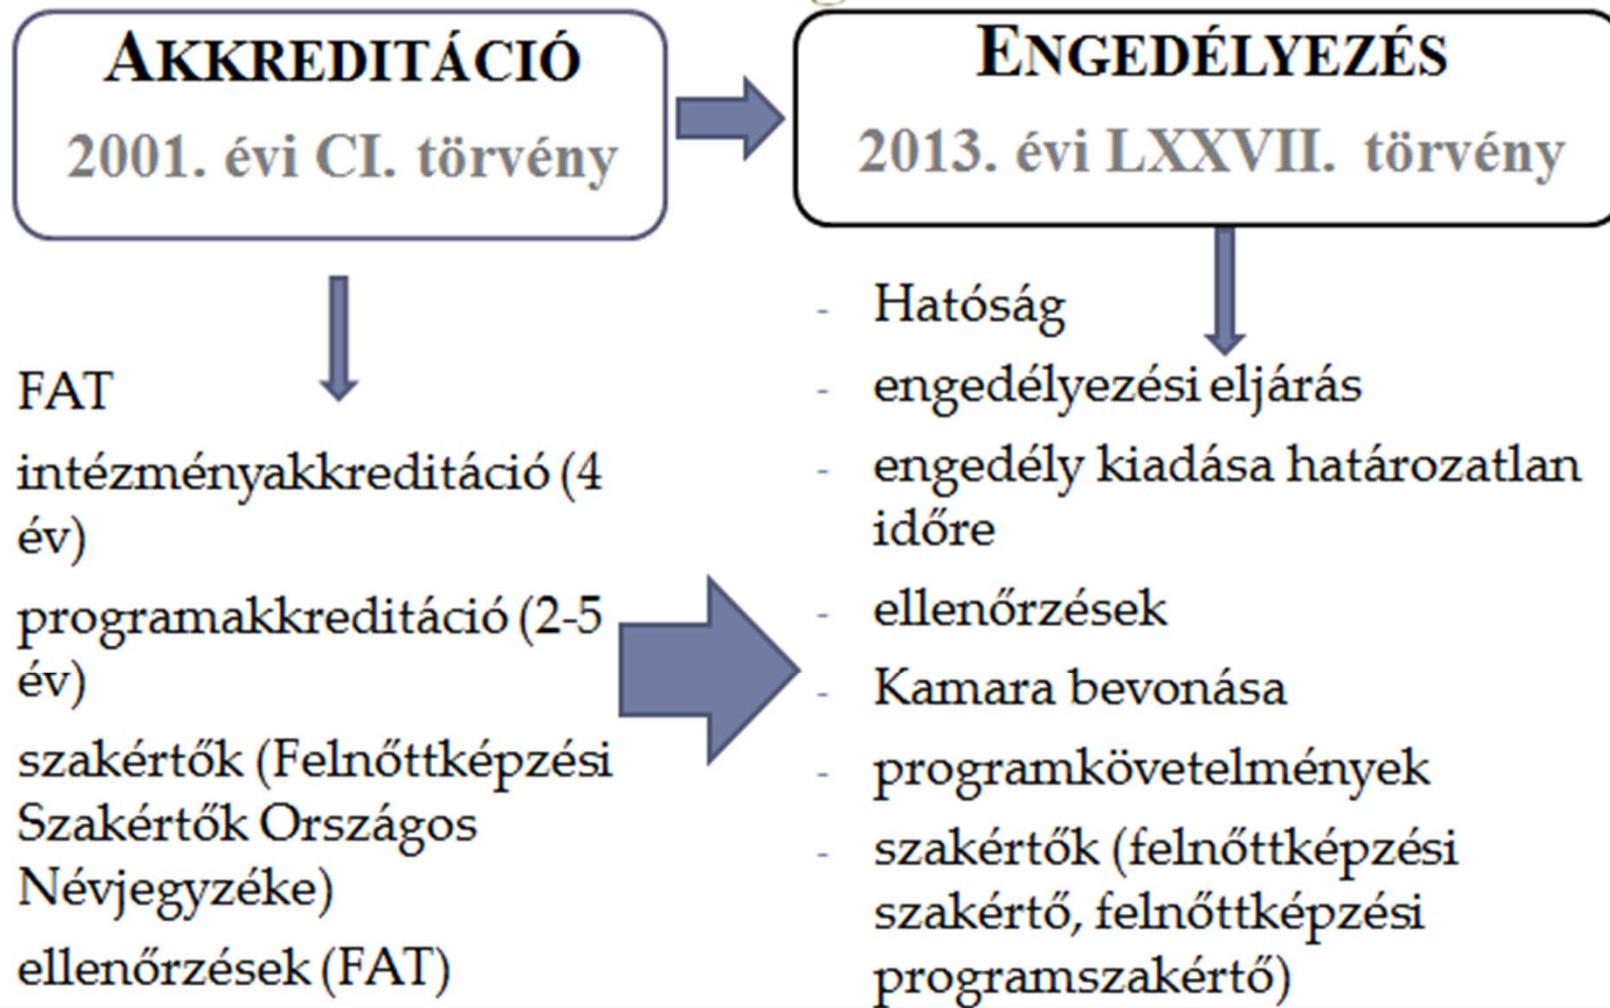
AKKREDITÁCIÓ
2001. évi CI. törvény

ENGEDÉLYEZÉS
2013. évi LXXVII. törvény

FAT
intézményakkreditáció (4 év)
programakkreditáció (2-5 év)
szakértők (Felnőttképzési Szakértők Országos Névjegyzéke)
ellenőrzések (FAT)

- Hatóság
- engedélyezési eljárás
- engedély kiadása határozatlan időre
- ellenőrzések
- Kamara bevonása
- programkövetelmények
- szakértők (felnőttképzési szakértő, felnőttképzési programszakértő)